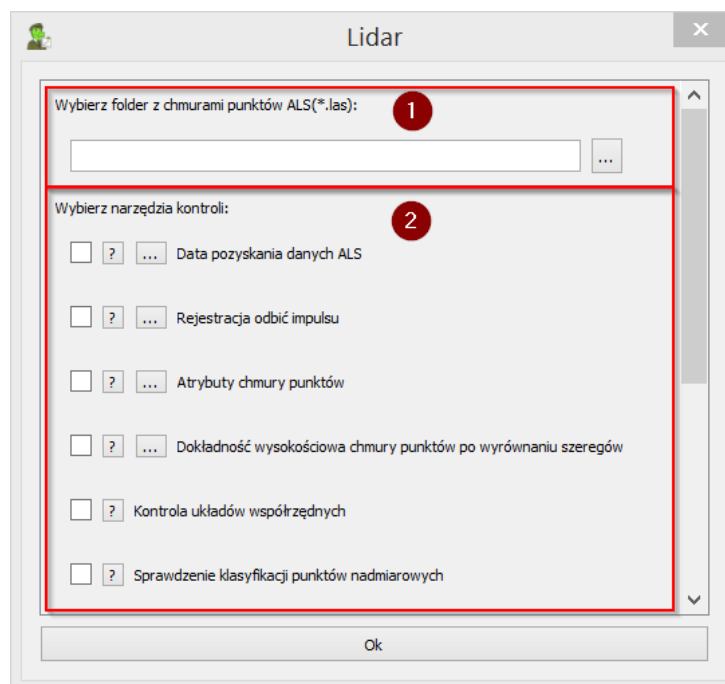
Lidar

Wybierz folder z chmurami punktów ALS(*.las):

1

...

Wybierz narzędzia kontroli:

2

? ... Data pozyskania danych ALS

? ... Rejestracja odbić impulsu

? ... Atrybuty chmury punktów

? ... Dokładność wysokościowa chmury punktów po wyrównaniu szeregów

? Kontrola układów współrzędnych

? Sprawdzenie klasyfikacji punktów nadmiarowych

Ok